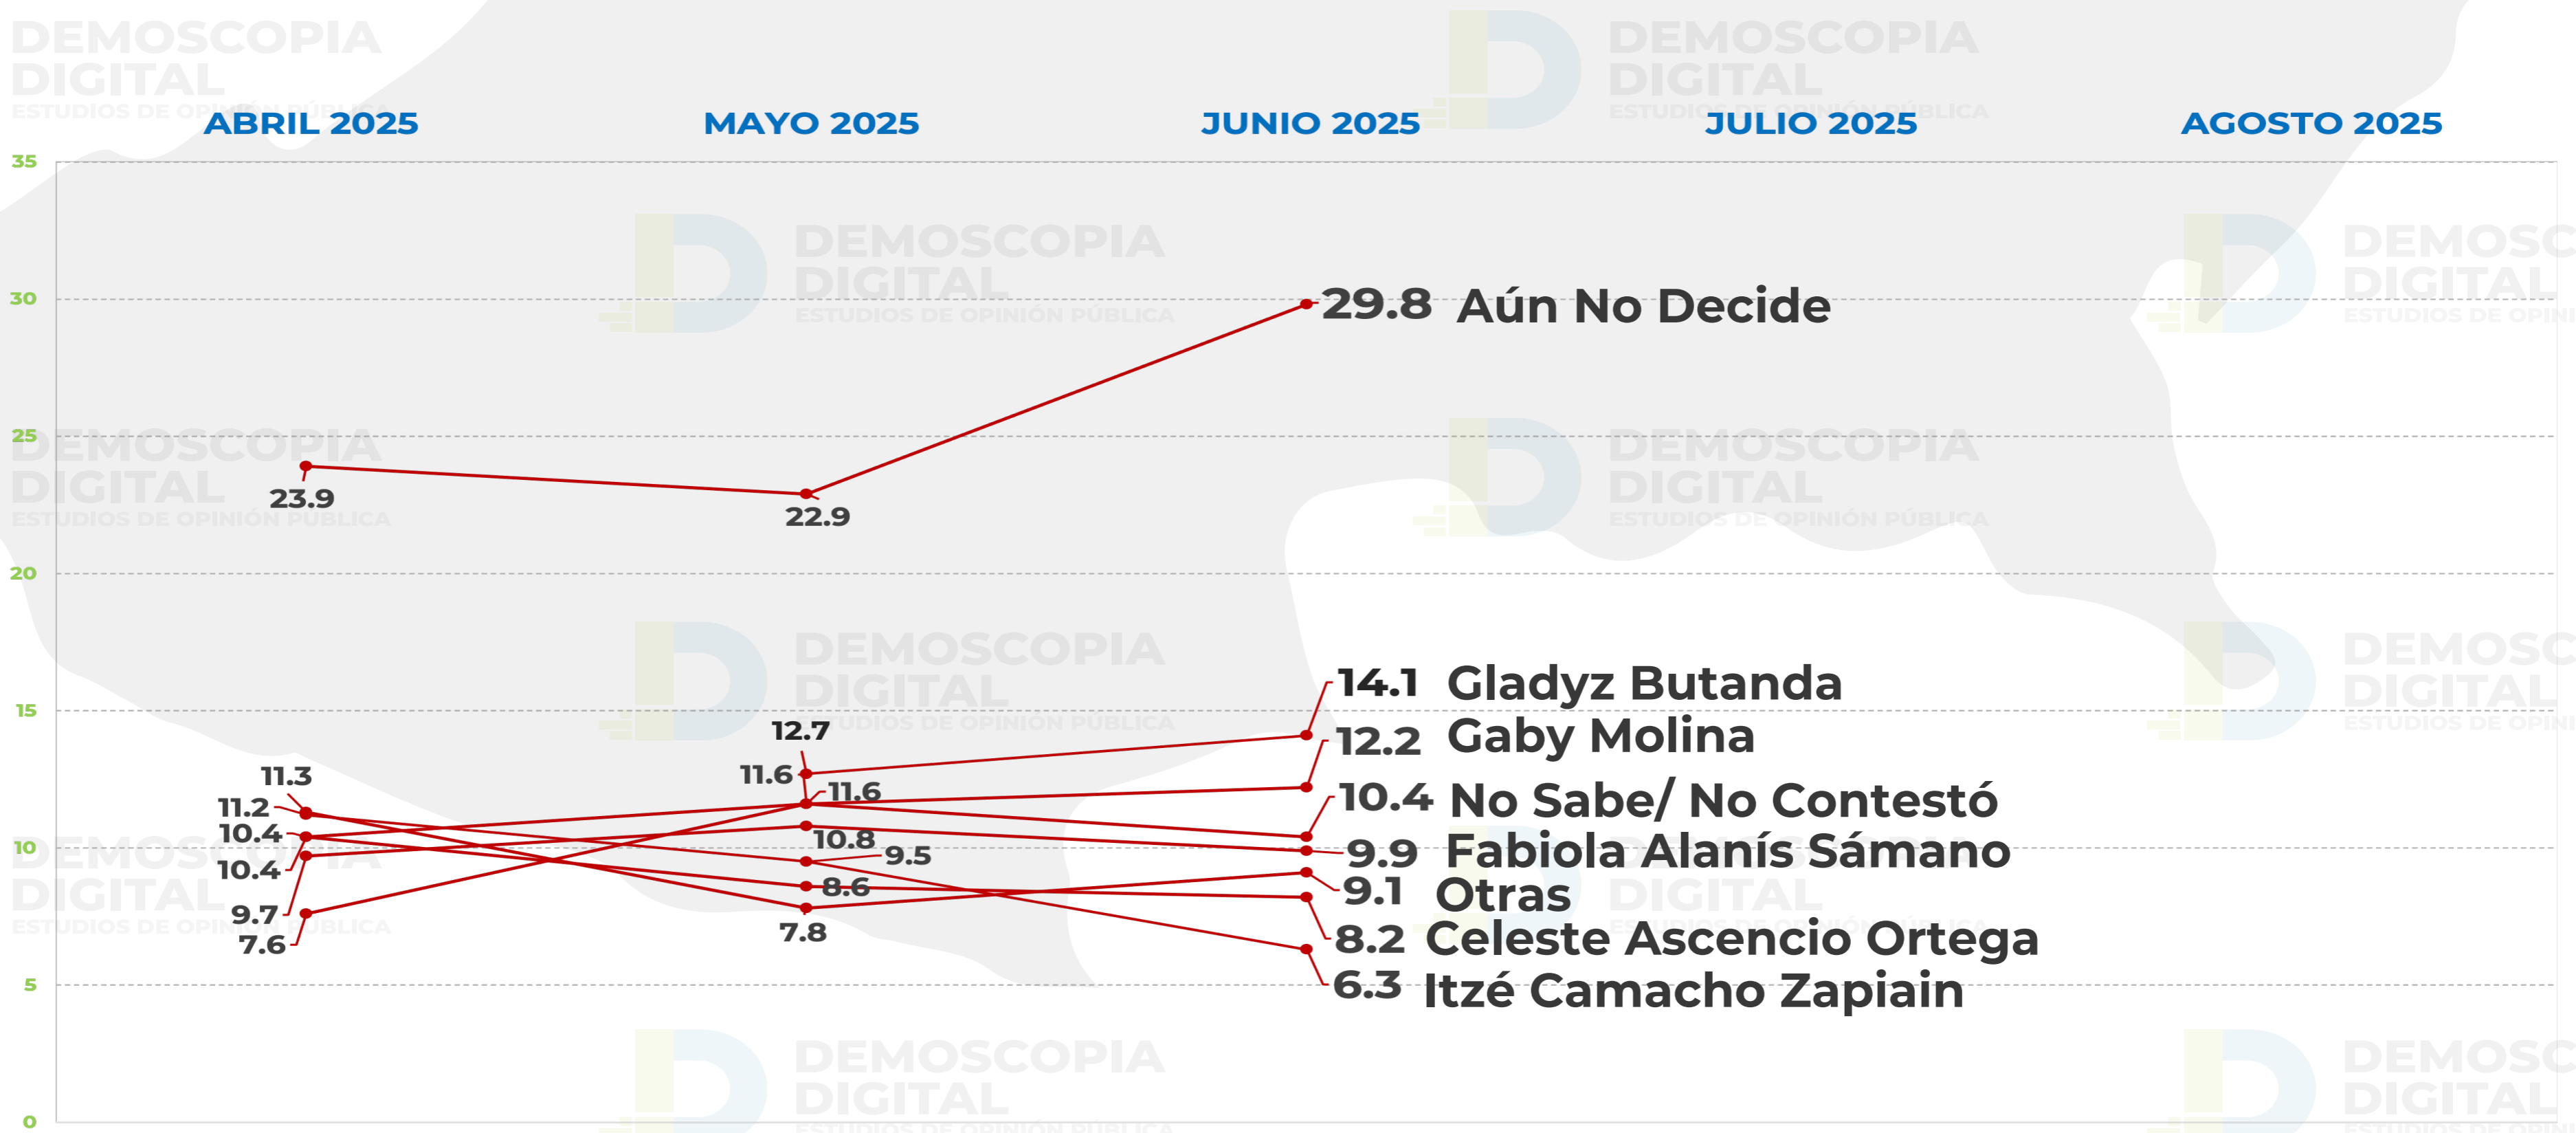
ABRIL 2025 MAYO 2025 JUNIO 2025 JULIO 2025 AGOSTO 2025

35
30
25
20
15
10
5
0

23.9
22.9
29.8 Aún No Decide

11.3
11.2
10.4
10.4
9.7
7.6

12.7
11.6
11.6
10.8
9.5
8.6
7.8

14.1 Gladyz Butanda
12.2 Gaby Molina
10.4 No Sabe/ No Contestó
9.9 Fabiola Alanís Sámano
9.1 Otras
8.2 Celeste Ascencio Ortega
6.3 Itzé Camacho Zapiain

DEMOSCOPIA DIGITAL ESTUDIOS DE OPINIÓN PÚBLICA